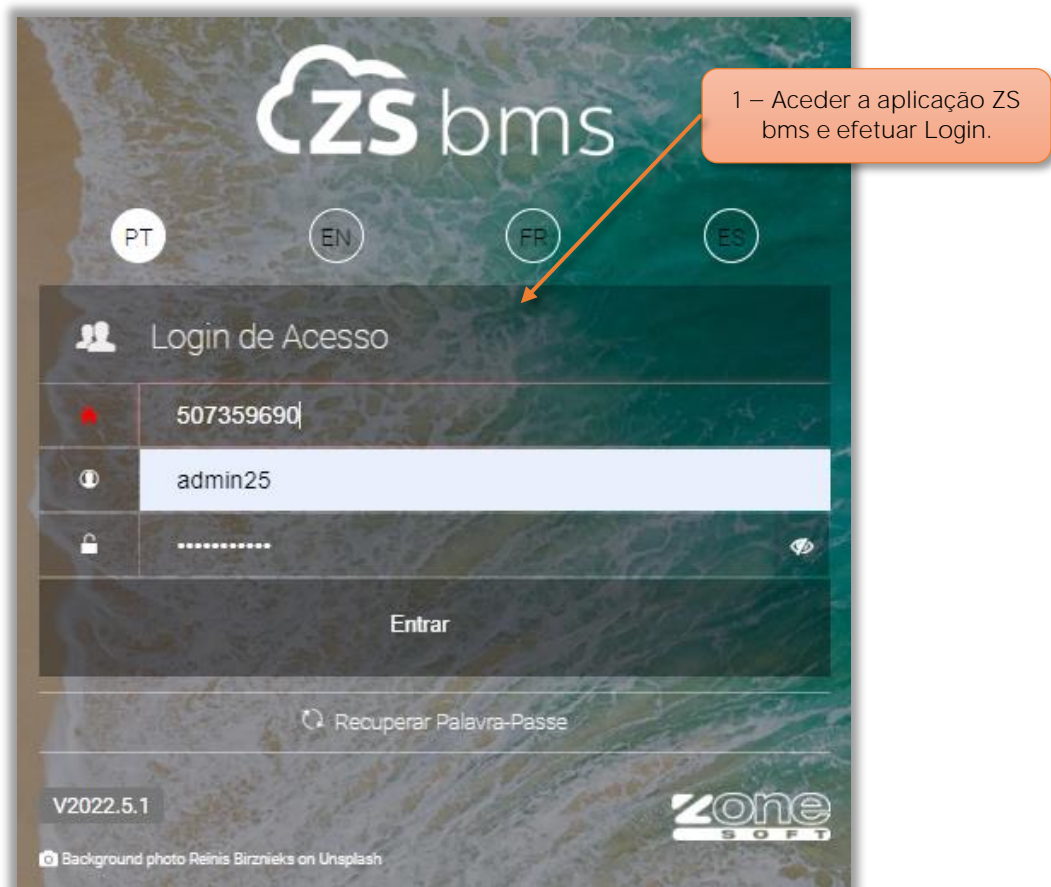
ZS bms

1 – Aceder a aplicação ZS bms e efetuar Login.

PT EN FR ES

Login de Acesso

507359690

admin25

••••••••••••

Entrar

Recuperar Palavra-Passe

V2022.5.1

zone SOFT

Background photo Reinis Birznieks on Unsplash